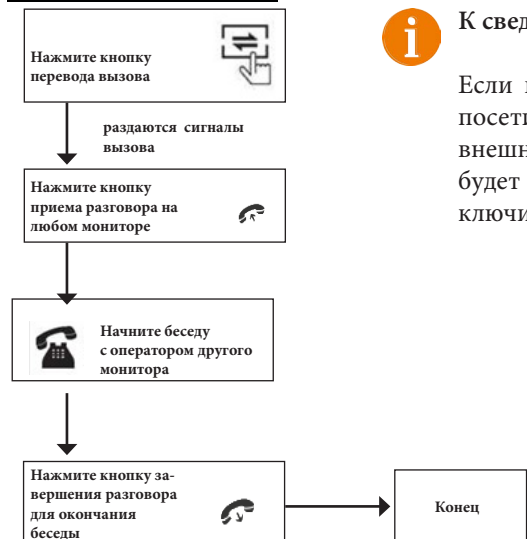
Нажмите кнопку перевода вызова

раздаются сигналы вызова

Нажмите кнопку приема разговора на любом мониторе

Начните беседу с оператором другого монитора

Нажмите кнопку завершения разговора для окончания беседы

Конец

К свед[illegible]

Если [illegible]
посети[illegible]
внешн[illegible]
будет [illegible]
ключи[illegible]